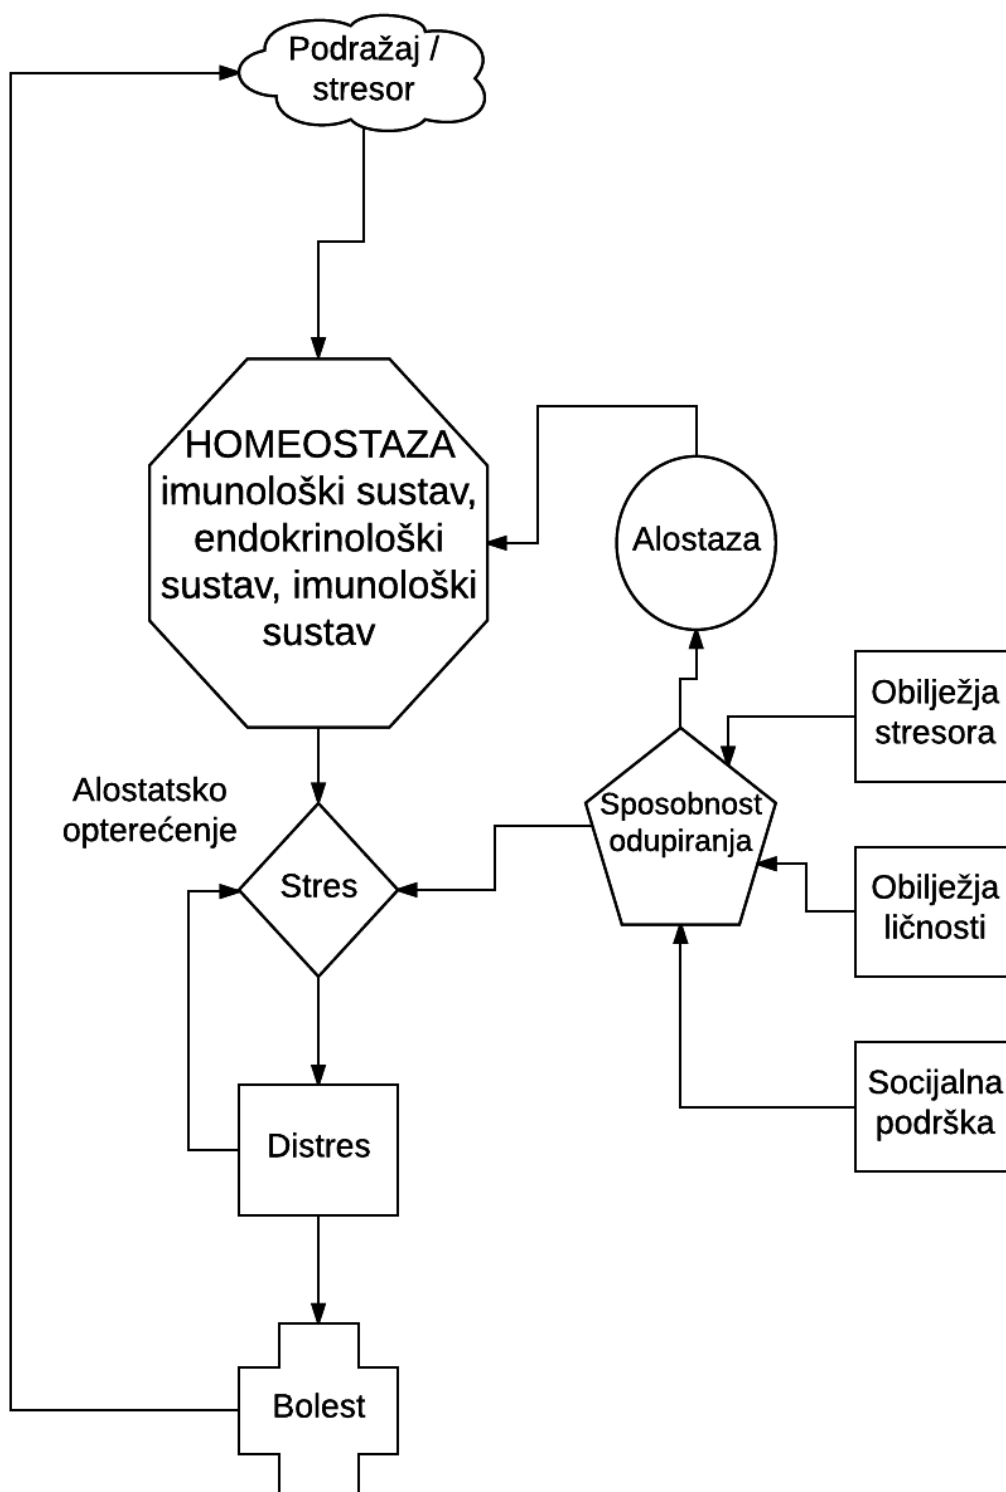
Podražaj / stresor

HOMEOSTAZA imunološki sustav, endokrinološki sustav, imunološki sustav

Alostaza

Obilježja stresora

Alostatsko opterećenje

Sposobnost odupiranja

Stres

Obilježja ličnosti

Socijalna podrška

Distres

Bolest